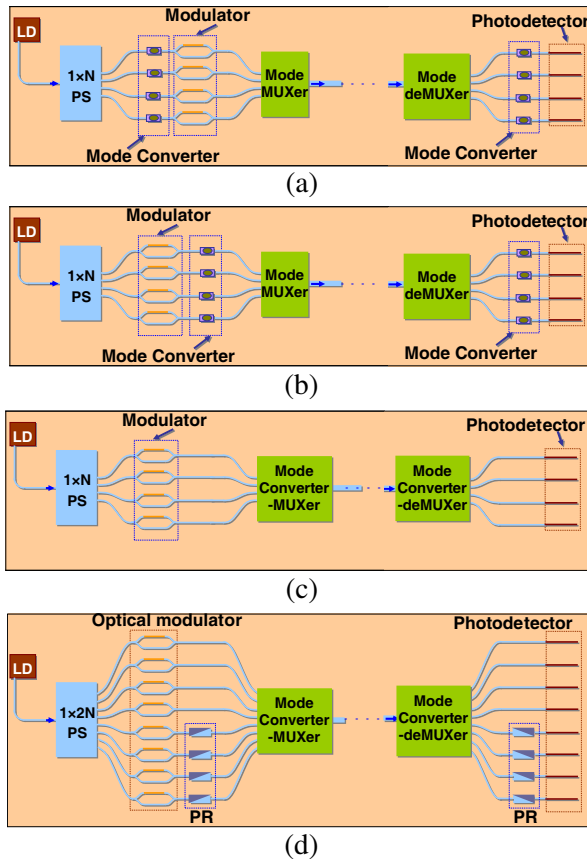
LD
1×N PS
Modulator
Mode MUXer
Mode deMUXer
Photodetector
Mode Converter
Mode Converter
(a)

LD
1×N PS
Modulator
Mode MUXer
Mode deMUXer
Photodetector
Mode Converter
Mode Converter
(b)

LD
1×N PS
Modulator
Mode Converter -MUXer
Mode Converter -deMUXer
Photodetector
(c)

LD
1×2N PS
Optical modulator
Mode Converter -MUXer
Mode Converter -deMUXer
Photodetector
PR
PR
(d)